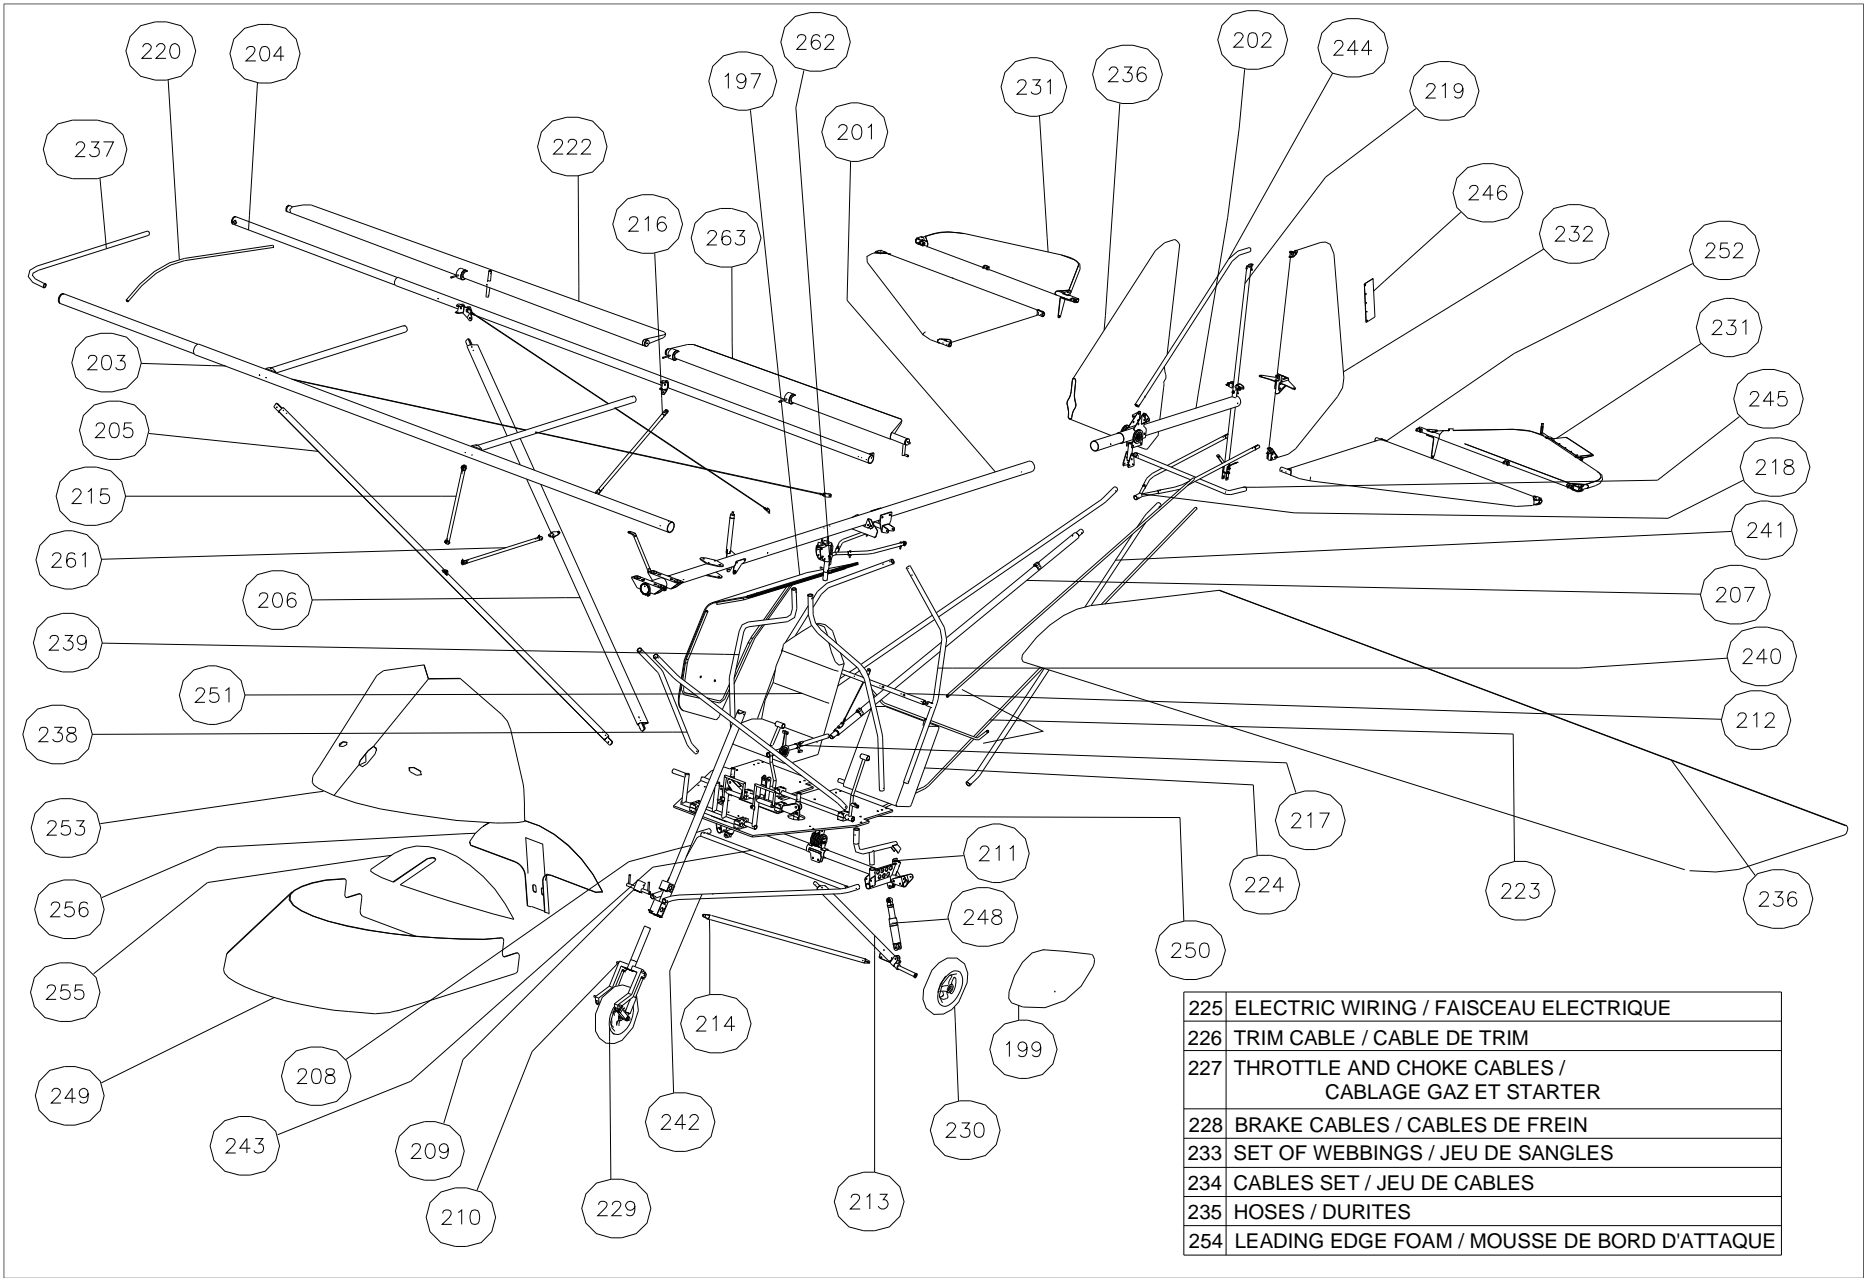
220
204
262
197
231
236
202
244
219
237
222
201
246
216
263
232
252
231
203
245
205
218
215
241
261
207
206
239
240
251
212
238
217
253
224
223
236
211
256
248
250
255
214
199
249
208
242
230
243
209
213
210
229

| | |
|---|---|
| 225 | ELECTRIC WIRING / FAISCEAU ELECTRIQUE |
| 226 | TRIM CABLE / CABLE DE TRIM |
| 227 | THROTTLE AND CHOKE CABLES / CABLAGE GAZ ET STARTER |
| 228 | BRAKE CABLES / CABLES DE FREIN |
| 233 | SET OF WEBBINGS / JEU DE SANGLES |
| 234 | CABLES SET / JEU DE CABLES |
| 235 | HOSES / DURITES |
| 254 | LEADING EDGE FOAM / MOUSSE DE BORD D'ATTAQUE |